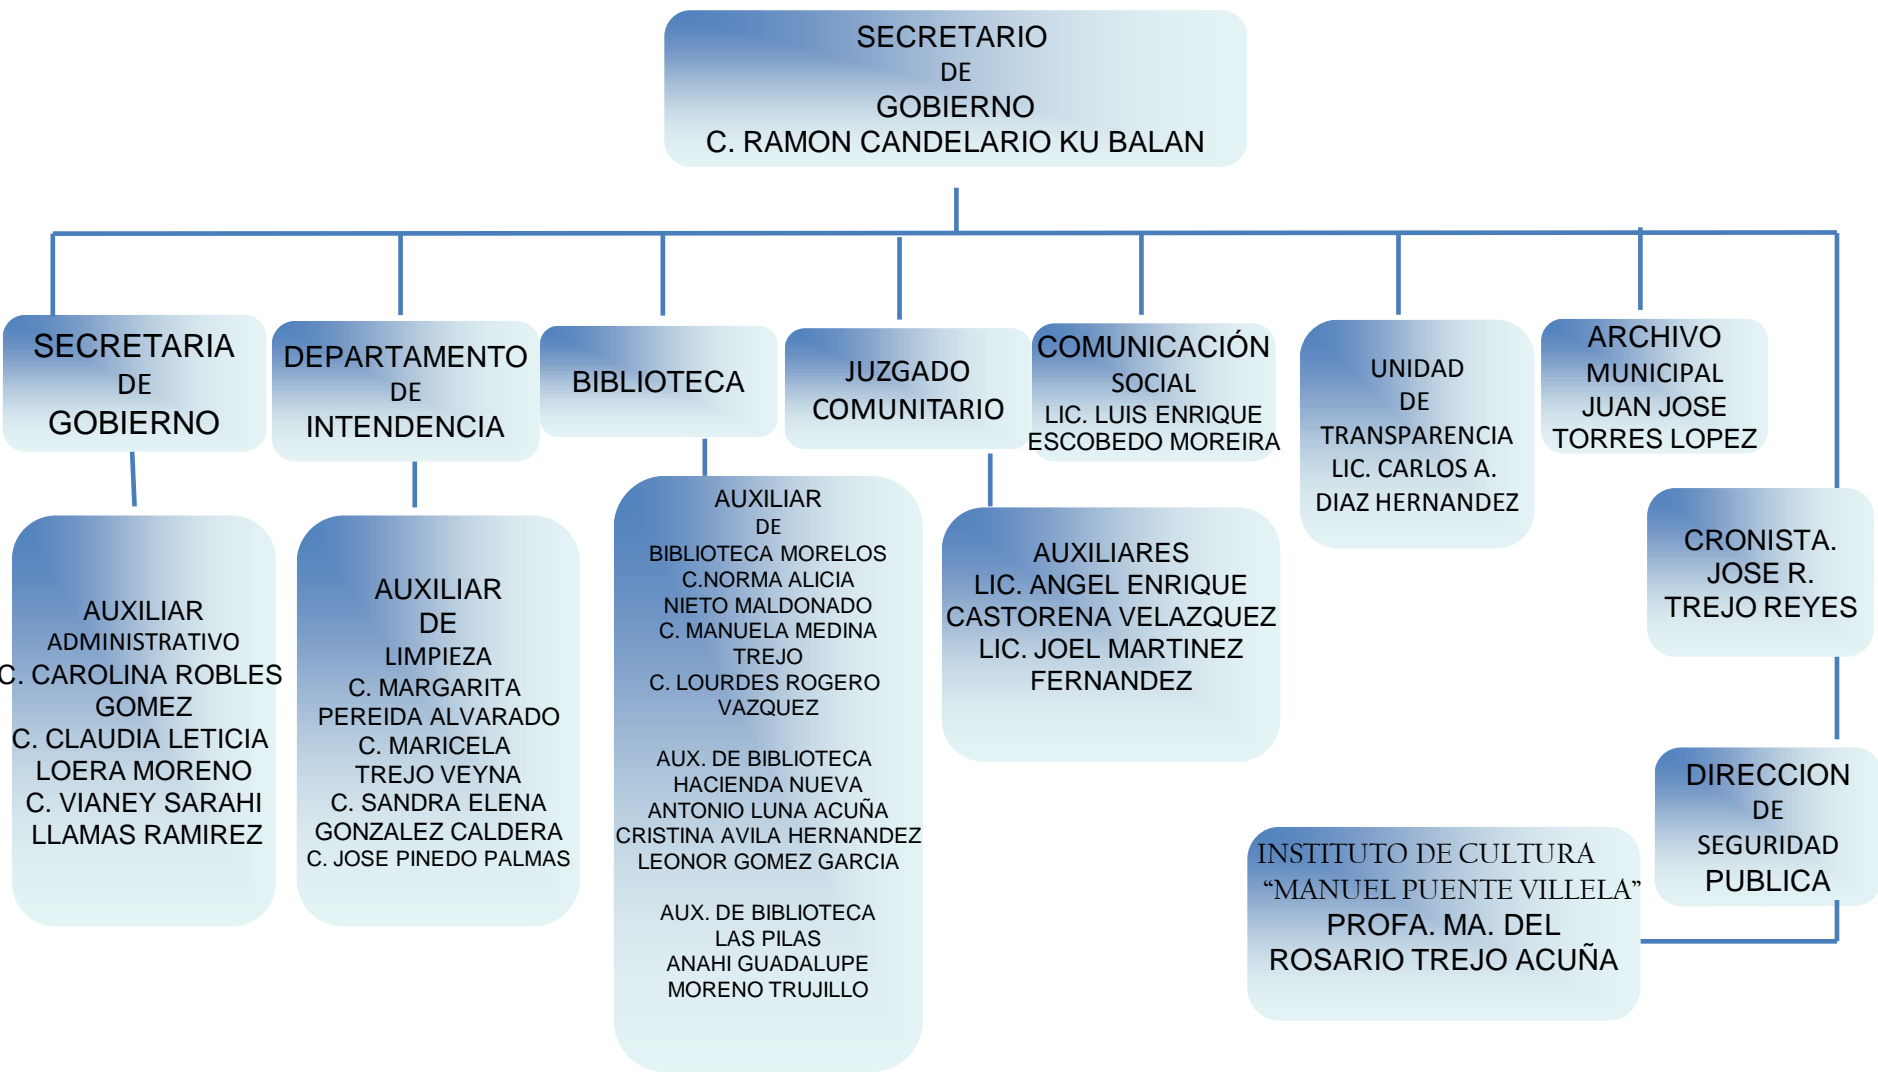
SECRETARIO
DE
GOBIERNO
C. RAMON CANDELARIO KU BALAN

SECRETARIA
DE
GOBIERNO

DEPARTAMENTO
DE
INTENDENCIA

BIBLIOTECA

JUZGADO
COMUNITARIO

COMUNICACIÓN
SOCIAL
LIC. LUIS ENRIQUE
ESCOBEDO MOREIRA

UNIDAD
DE
TRANSPARENCIA
LIC. CARLOS A.
DIAZ HERNANDEZ

ARCHIVO
MUNICIPAL
JUAN JOSE
TORRES LOPEZ

AUXILIAR
ADMINISTRATIVO
C. CAROLINA ROBLES
GOMEZ
C. CLAUDIA LETICIA
LOERA MORENO
C. VIANEY SARAHI
LLAMAS RAMIREZ

AUXILIAR
DE
LIMPIEZA
C. MARGARITA
PEREIDA ALVARADO
C. MARICELA
TREJO VEYNA
C. SANDRA ELENA
GONZALEZ CALDERA
C. JOSE PINEDO PALMAS

AUXILIAR
DE
BIBLIOTECA MORELOS
C.NORMA ALICIA
NIETO MALDONADO
C. MANUELA MEDINA
TREJO
C. LOURDES ROGERO
VAZQUEZ

AUX. DE BIBLIOTECA
HACIENDA NUEVA
ANTONIO LUNA ACUÑA
CRISTINA AVILA HERNANDEZ
LEONOR GOMEZ GARCIA

AUX. DE BIBLIOTECA
LAS PILAS
ANAHI GUADALUPE
MORENO TRUJILLO

AUXILIARES
LIC. ANGEL ENRIQUE
CASTORENA VELAZQUEZ
LIC. JOEL MARTINEZ
FERNANDEZ

CRONISTA.
JOSE R.
TREJO REYES

DIRECCION
DE
SEGURIDAD
PUBLICA

INSTITUTO DE CULTURA
“MANUEL PUENTE VILLELA”
PROFA. MA. DEL
ROSARIO TREJO ACUÑA